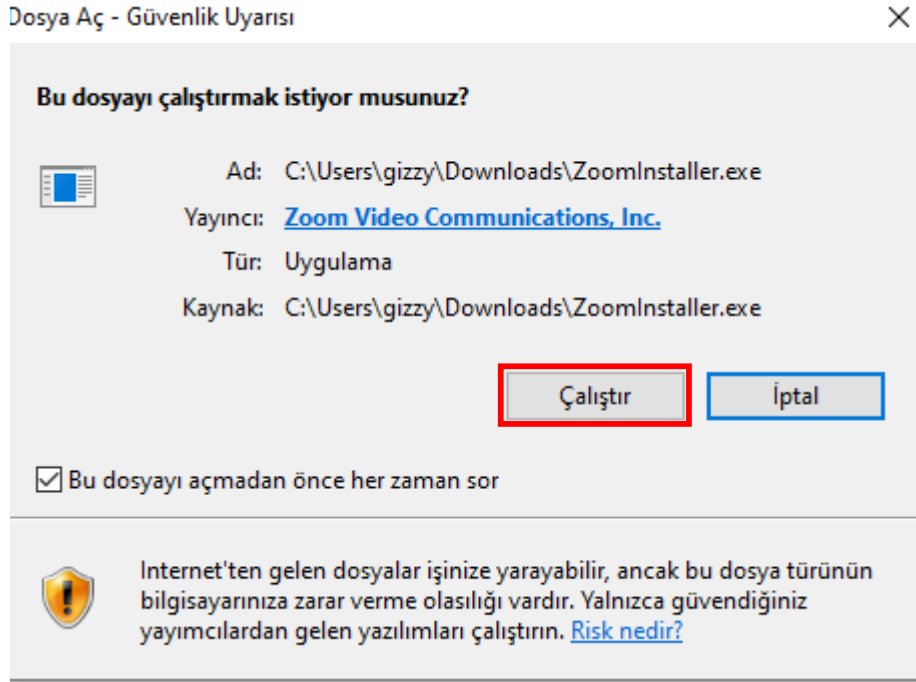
Dosya Aç - Güvenlik Uyarısı

Bu dosyayı çalıştırmak istiyor musunuz?

Ad: C:\Users\gizzy\Downloads\ZoomInstaller.exe
Yayıncı: Zoom Video Communications, Inc.
Tür: Uygulama
Kaynak: C:\Users\gizzy\Downloads\ZoomInstaller.exe

Çalıştır
İptal

Bu dosyayı açmadan önce her zaman sor

Internet'ten gelen dosyalar işinize yarayabilir, ancak bu dosya türünün bilgisayarınıza zarar verme olasılığı vardır. Yalnızca güvendiğiniz yayımcılardan gelen yazılımları çalıştırın. Risk nedir?